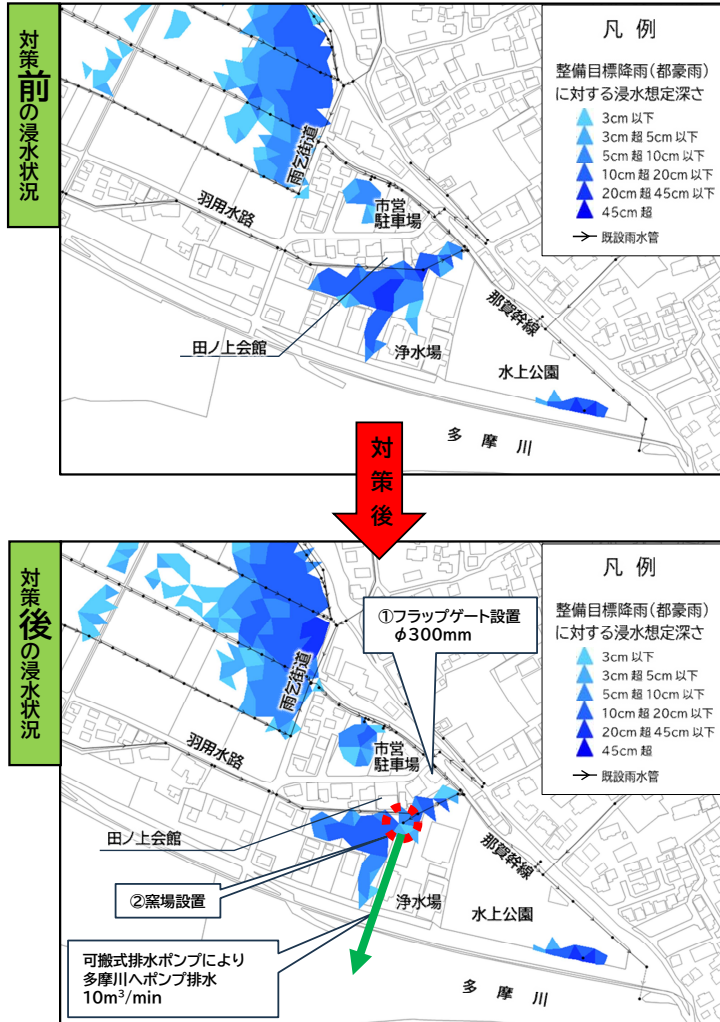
対策前の浸水状況

凡例

整備目標降雨(都豪雨)に対する浸水想定深さ

3cm 以下
3cm 超 5cm 以下
5cm 超 10cm 以下
10cm 超 20cm 以下
20cm 超 45cm 以下
45cm 超

既設雨水管

雨乞街道

市営駐車場

羽用水路

那賀幹線

田ノ上会館

浄水場

水上公園

多摩川

対策後

対策後の浸水状況

凡例

整備目標降雨(都豪雨)に対する浸水想定深さ

3cm 以下
3cm 超 5cm 以下
5cm 超 10cm 以下
10cm 超 20cm 以下
20cm 超 45cm 以下
45cm 超

既設雨水管

①フラップゲート設置 $\phi$300mm

雨乞街道

市営駐車場

羽用水路

那賀幹線

田ノ上会館

②窯場設置

浄水場

水上公園

可搬式排水ポンプにより多摩川へポンプ排水 10m$^3$/min

多摩川